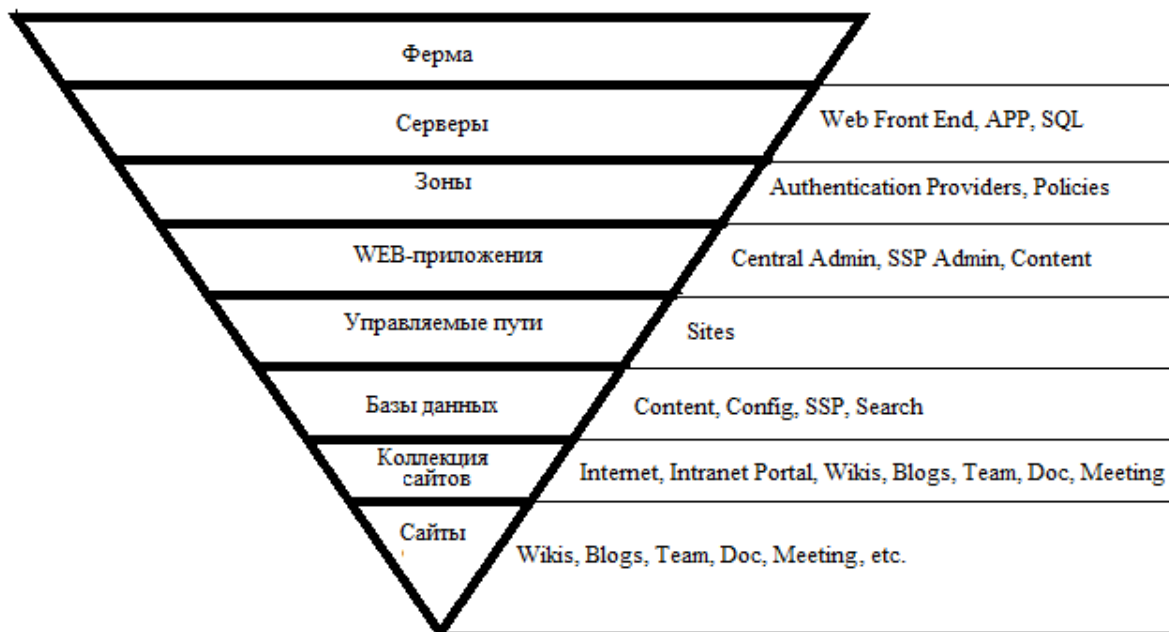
Ферма

Серверы — Web Front End, APP, SQL

Зоны — Authentication Providers, Policies

WEB-приложения — Central Admin, SSP Admin, Content

Управляемые пути — Sites

Базы данных — Content, Config, SSP, Search

Коллекция сайтов — Internet, Intranet Portal, Wikis, Blogs, Team, Doc, Meeting

Сайты — Wikis, Blogs, Team, Doc, Meeting, etc.